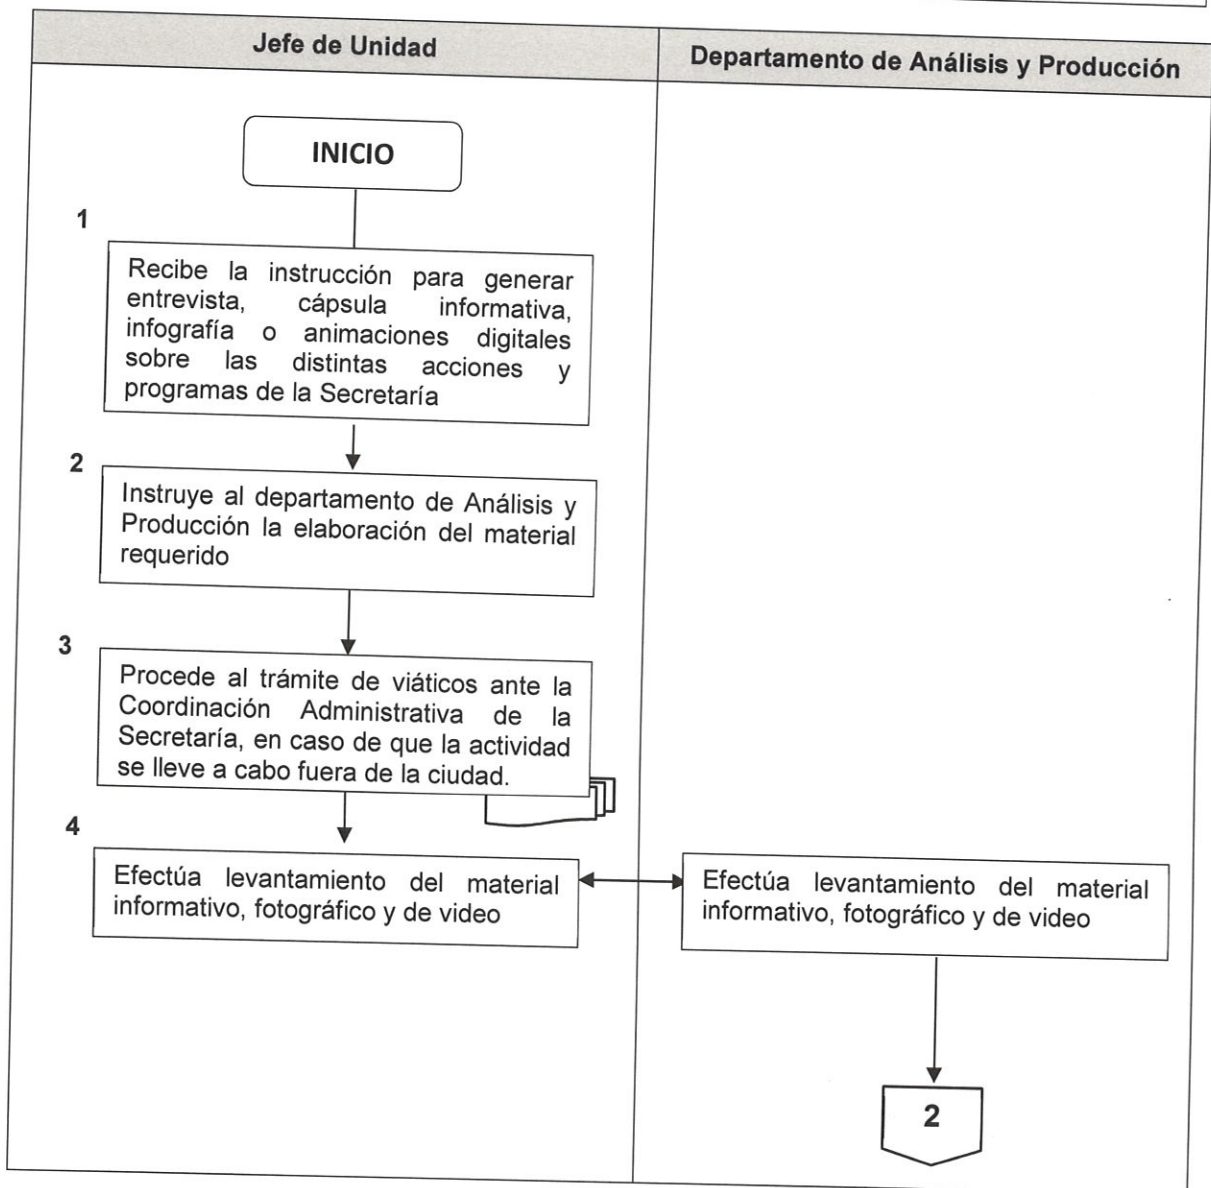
Jefe de Unidad

Departamento de Análisis y Producción

INICIO

1

Recibe la instrucción para generar entrevista, cápsula informativa, infografía o animaciones digitales sobre las distintas acciones y programas de la Secretaría

2

Instruye al departamento de Análisis y Producción la elaboración del material requerido

3

Procede al trámite de viáticos ante la Coordinación Administrativa de la Secretaría, en caso de que la actividad se lleve a cabo fuera de la ciudad.

4

Efectúa levantamiento del material informativo, fotográfico y de video

Efectúa levantamiento del material informativo, fotográfico y de video

2